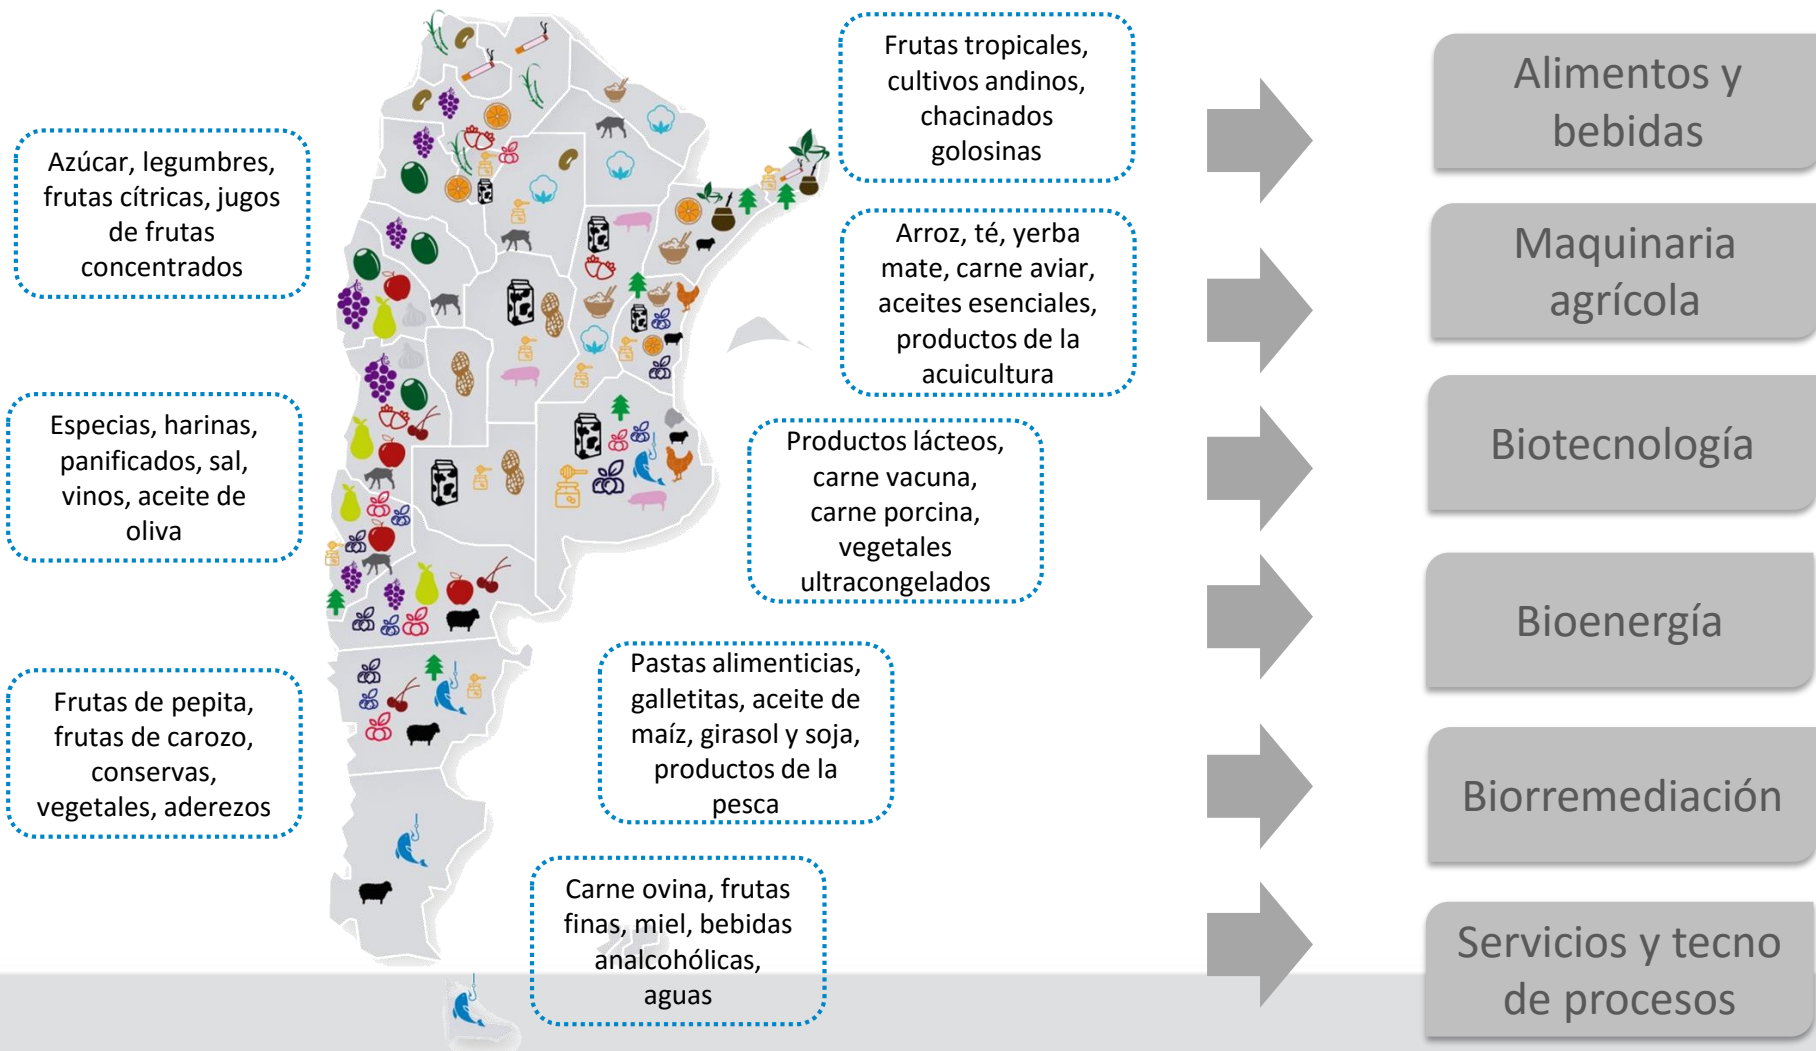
Azúcar, legumbres, frutas cítricas, jugos de frutas concentrados

Especias, harinas, panificados, sal, vinos, aceite de oliva

Frutas de pepita, frutas de carozo, conservas, vegetales, aderezos

Frutas tropicales, cultivos andinos, chacinados golosinas

Arroz, té, yerba mate, carne aviar, aceites esenciales, productos de la acuicultura

Productos lácteos, carne vacuna, carne porcina, vegetales ultracongelados

Pastas alimenticias, galletitas, aceite de maíz, girasol y soja, productos de la pesca

Carne ovina, frutas finas, miel, bebidas analcohólicas, aguas

Alimentos y bebidas

Maquinaria agrícola

Biotecnología

Bioenergía

Biorremediación

Servicios y tecno de procesos